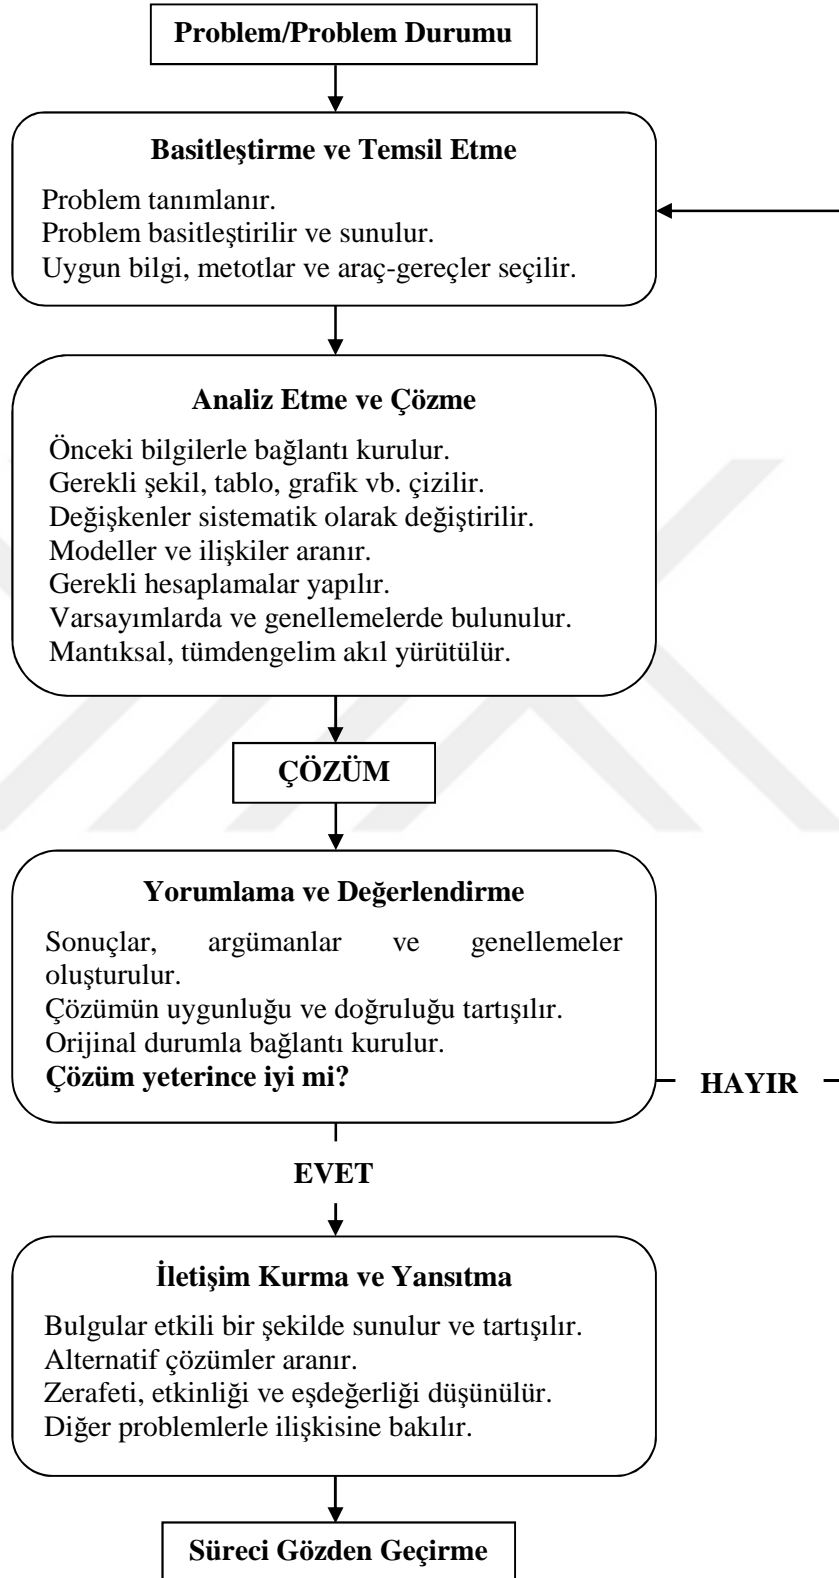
Problem/Problem Durumu

Basitleştirme ve Temsil Etme

Problem tanımlanır.
Problem basitleştirilir ve sunulur.
Uygun bilgi, metotlar ve araç-gereçler seçilir.

Analiz Etme ve Çözme

Önceki bilgilerle bağlantı kurulur.
Gerekli şekil, tablo, grafik vb. çizilir.
Değişkenler sistematik olarak değiştirilir.
Modeller ve ilişkiler aranır.
Gerekli hesaplamalar yapılır.
Varsayımlarda ve genellemelerde bulunulur.
Mantıksal, tümdengelim akıl yürütülür.

ÇÖZÜM

Yorumlama ve Değerlendirme

Sonuçlar, argümanlar ve genellemeler oluşturulur.
Çözümün uygunluğu ve doğruluğu tartışılır.
Orijinal durumla bağlantı kurulur.
Çözüm yeterince iyi mi?

HAYIR

EVET

İletişim Kurma ve Yansıtma

Bulgular etkili bir şekilde sunulur ve tartışılır.
Alternatif çözümler aranır.
Zerafeti, etkinliği ve eşdeğerliği düşünülür.
Diğer problemlerle ilişkisine bakılır.

Süreci Gözden Geçirme